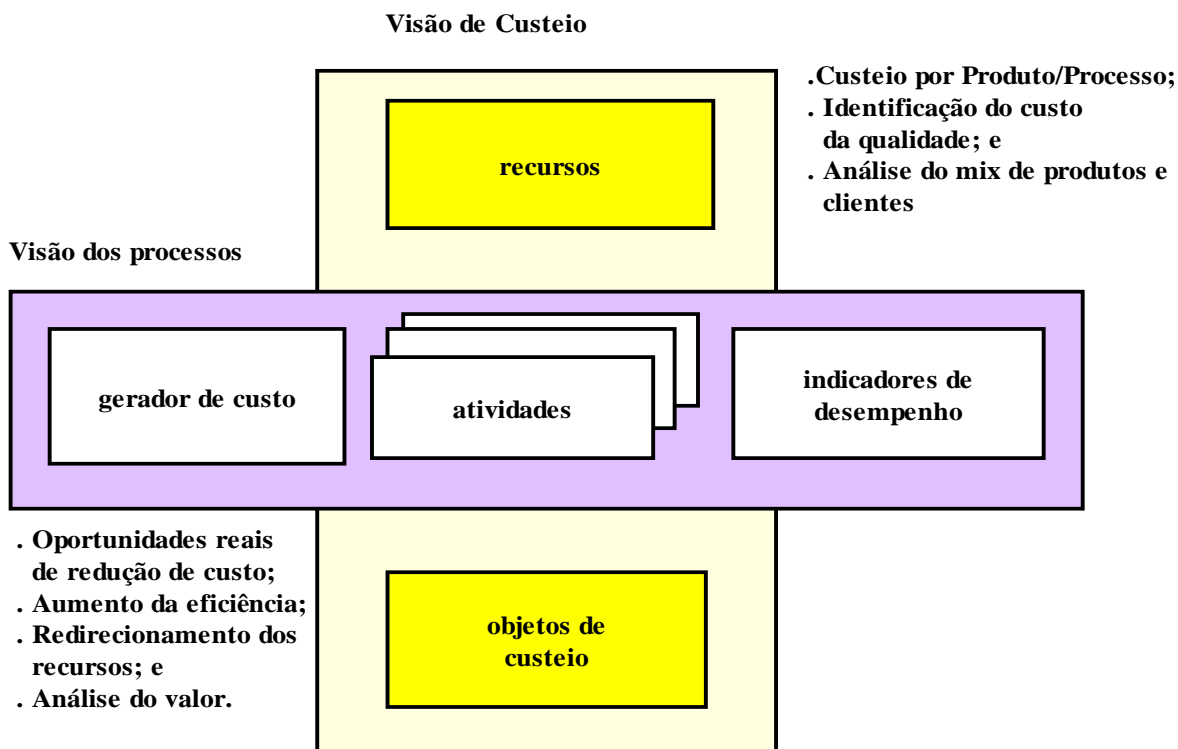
Visão de Custeio

.Custeio por Produto/Processo;
. Identificação do custo da qualidade; e
. Análise do mix de produtos e clientes

recursos

Visão dos processos

gerador de custo

atividades

indicadores de desempenho

. Oportunidades reais de redução de custo;
. Aumento da eficiência;
. Redirecionamento dos recursos; e
. Análise do valor.

objetos de custeio